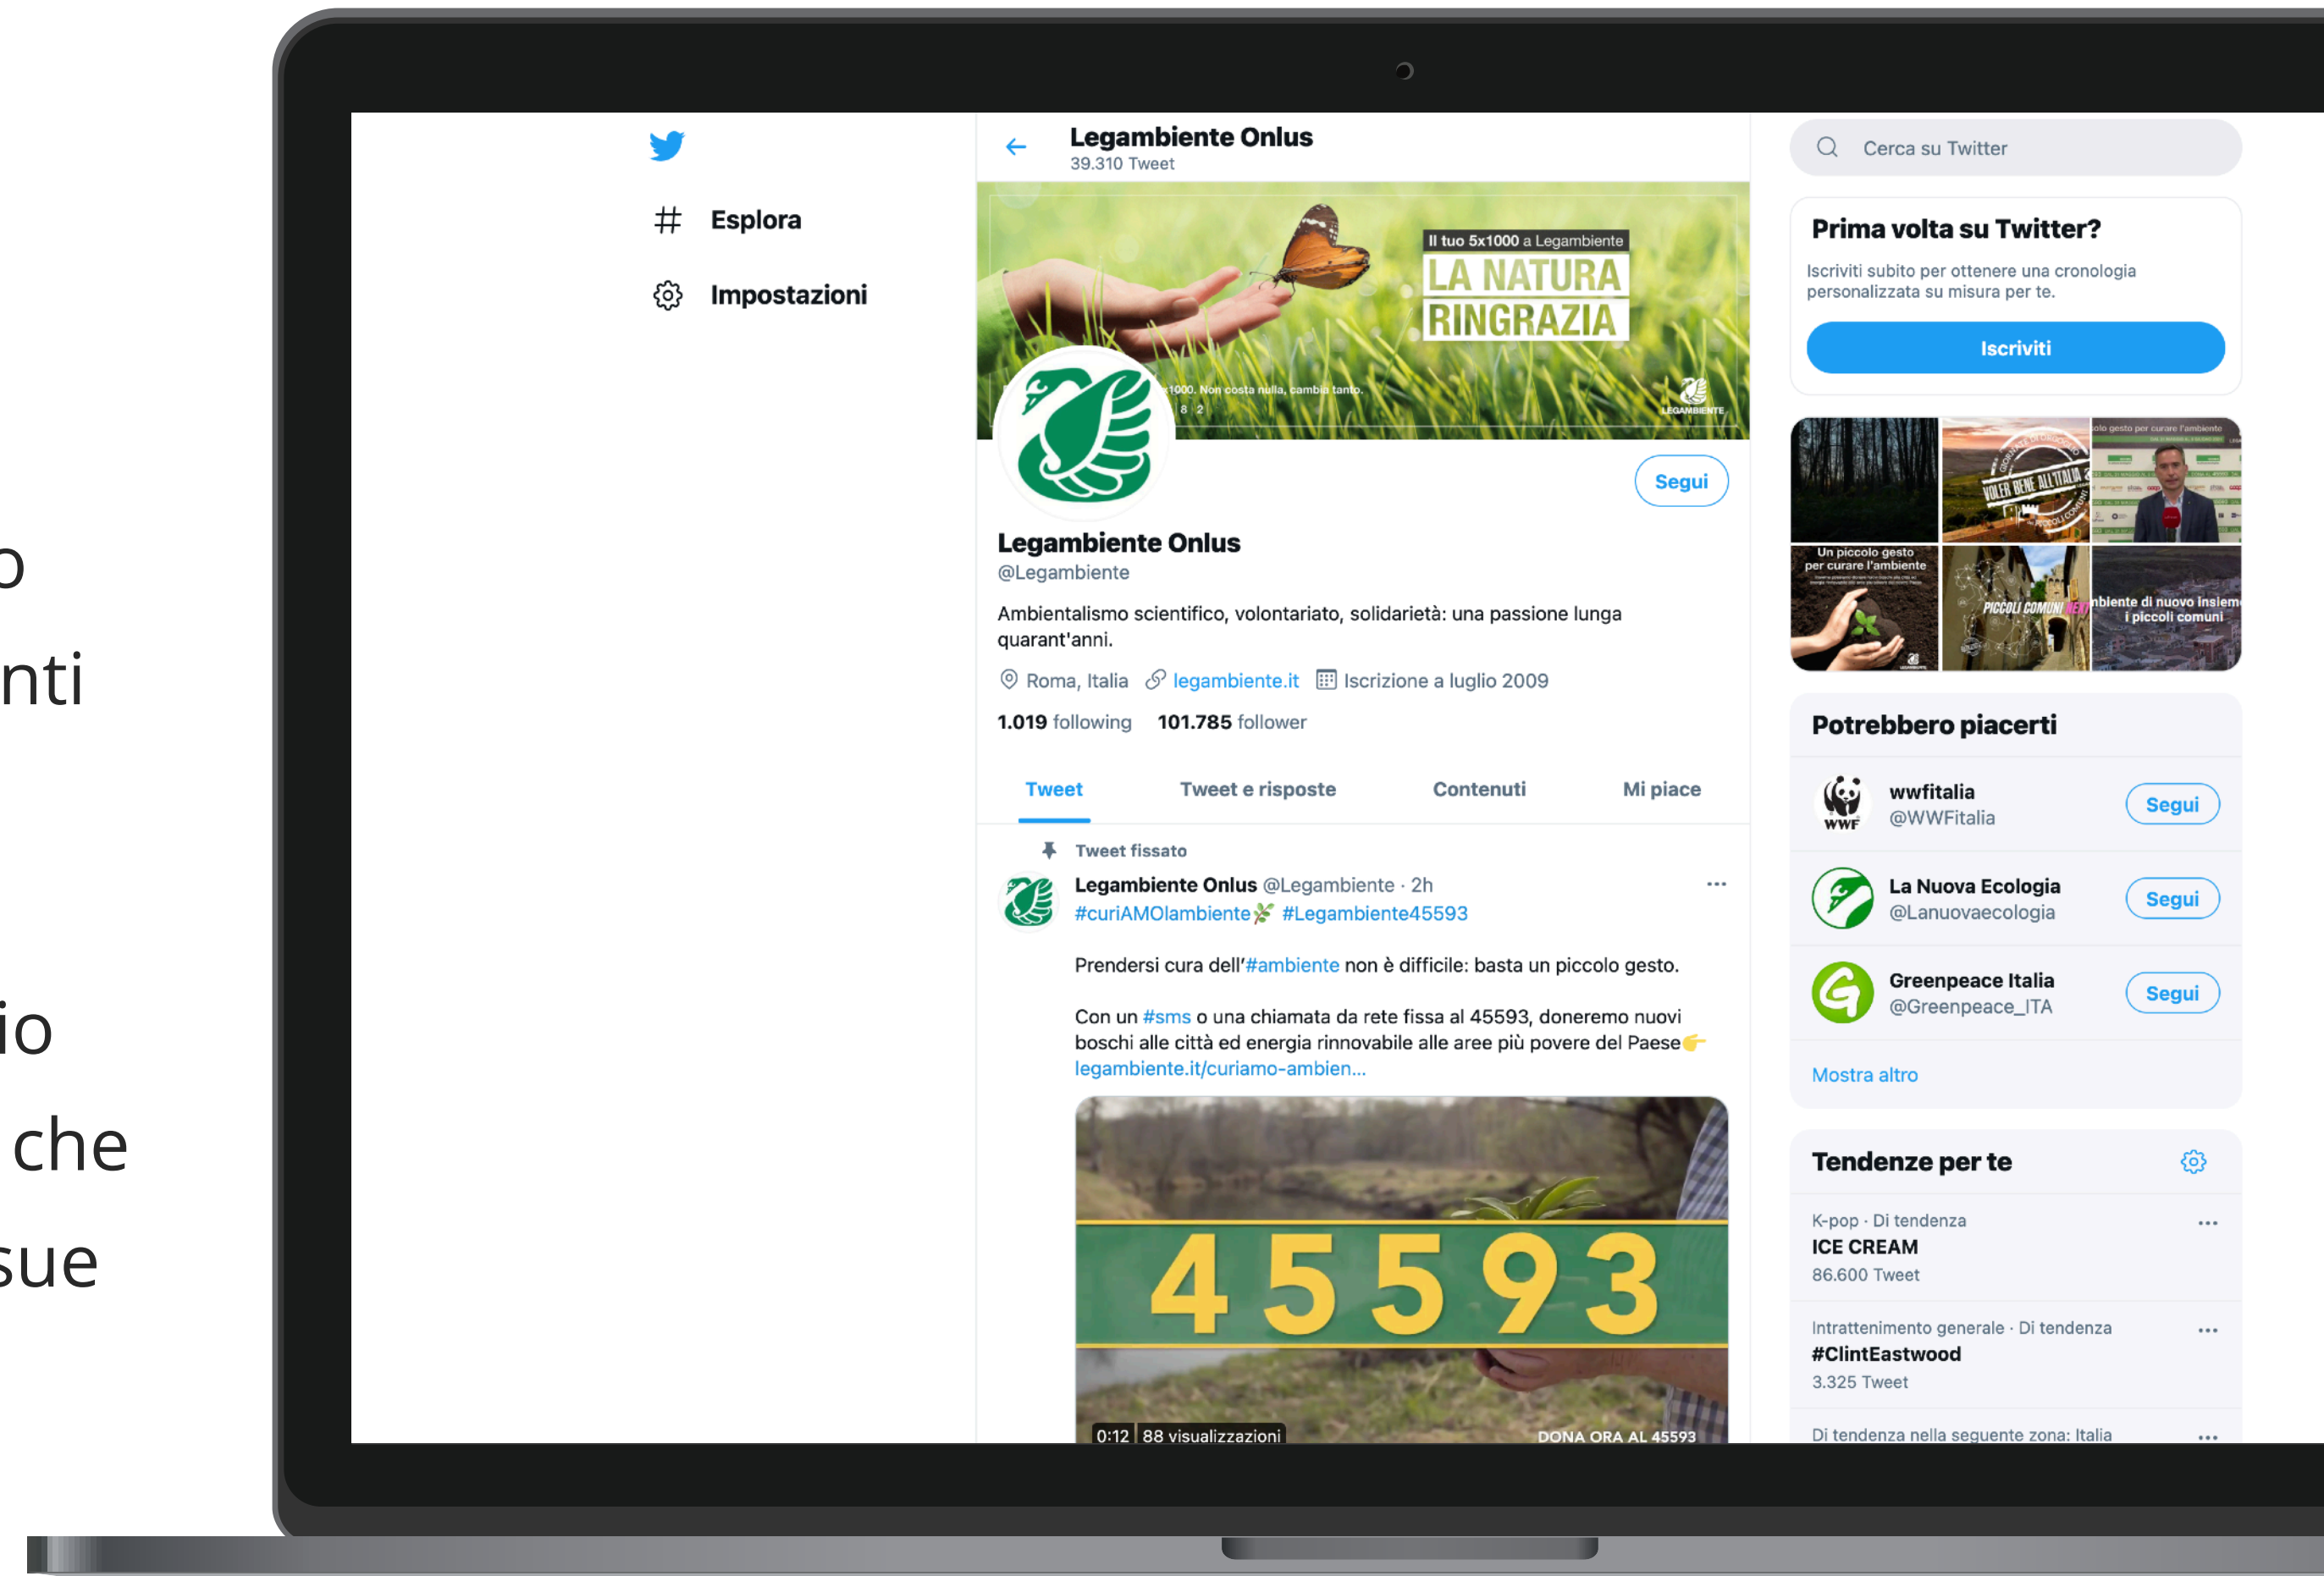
o
nti
io
che
sue

Esplora
Impostazioni

Legambiente Onlus
39.310 Tweet

Il tuo 5x1000 a Legambiente
LA NATURA RINGRAZIA
5x1000. Non costa nulla, cambia tanto.

Segui

Legambiente Onlus
@Legambiente

Ambientalismo scientifico, volontariato, solidarietà: una passione lunga quarant'anni.

Roma, Italia legambiente.it Iscrizione a luglio 2009

1.019 following 101.785 follower

Tweet | Tweet e risposte | Contenuti | Mi piace

Tweet fissato
Legambiente Onlus @Legambiente · 2h
#curiAMOlambiente #Legambiente45593

Prendersi cura dell'#ambiente non è difficile: basta un piccolo gesto.

Con un #sms o una chiamata da rete fissa al 45593, doneremo nuovi boschi alle città ed energia rinnovabile alle aree più povere del Paese
legambiente.it/curiamo-ambien...

45593
0:12 88 visualizzazioni
DONA ORA AL 45593

Cerca su Twitter

Prima volta su Twitter?
Iscriviti subito per ottenere una cronologia personalizzata su misura per te.
Iscriviti

Un piccolo gesto per curare l'ambiente
VOLER BENE ALL'ITALIA
PICCOLI COMUNI
Legambiente di nuovo insieme i piccoli comuni

Potrebbero piacerti
wwfitalia @WWFitalia Segui
La Nuova Ecologia @Lanuovaecologia Segui
Greenpeace Italia @Greenpeace_ITA Segui
Mostra altro

Tendenze per te
K-pop · Di tendenza
ICE CREAM
86.600 Tweet
Intrattenimento generale · Di tendenza
#ClintEastwood
3.325 Tweet
Di tendenza nella seguente zona: Italia